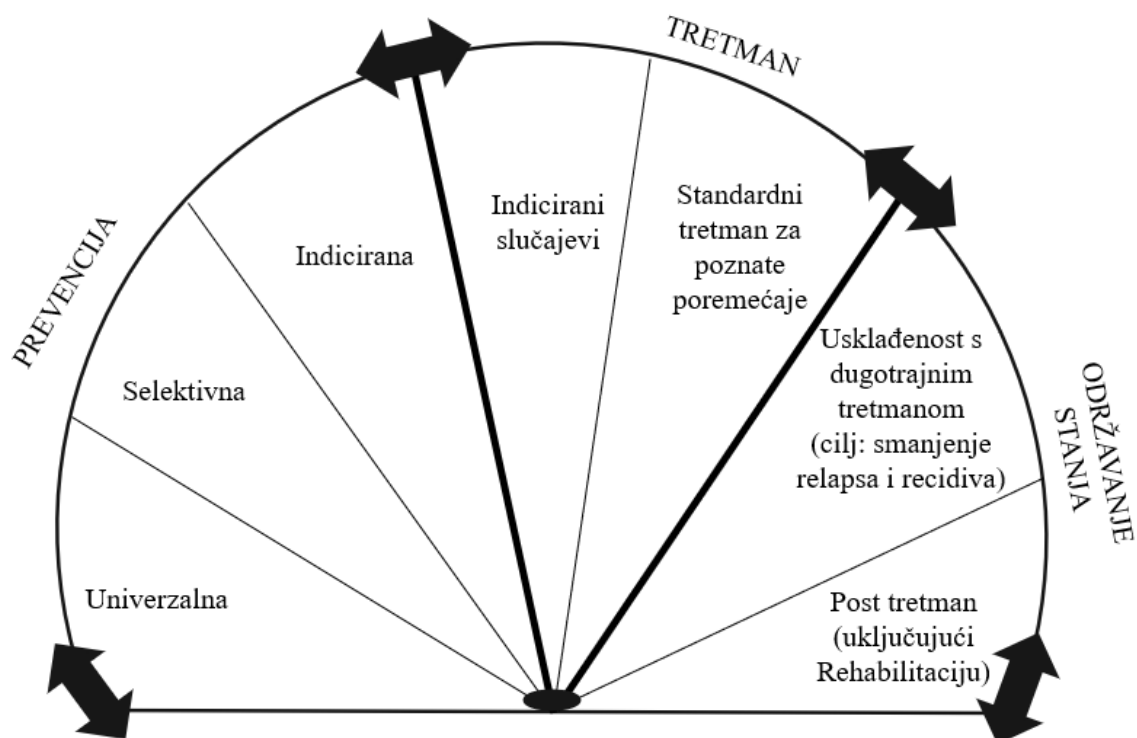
TRETMAN

PREVENCIJA

ODRŽAVANJE STANJA

Indicirani slučajevi

Standardni tretman za poznate poremećaje

Indicirana

Selektivna

Usklađenost s dugotrajnim tretmanom (cilj: smanjenje relapsa i recidiva)

Univerzalna

Post tretman (uključujući Rehabilitaciju)